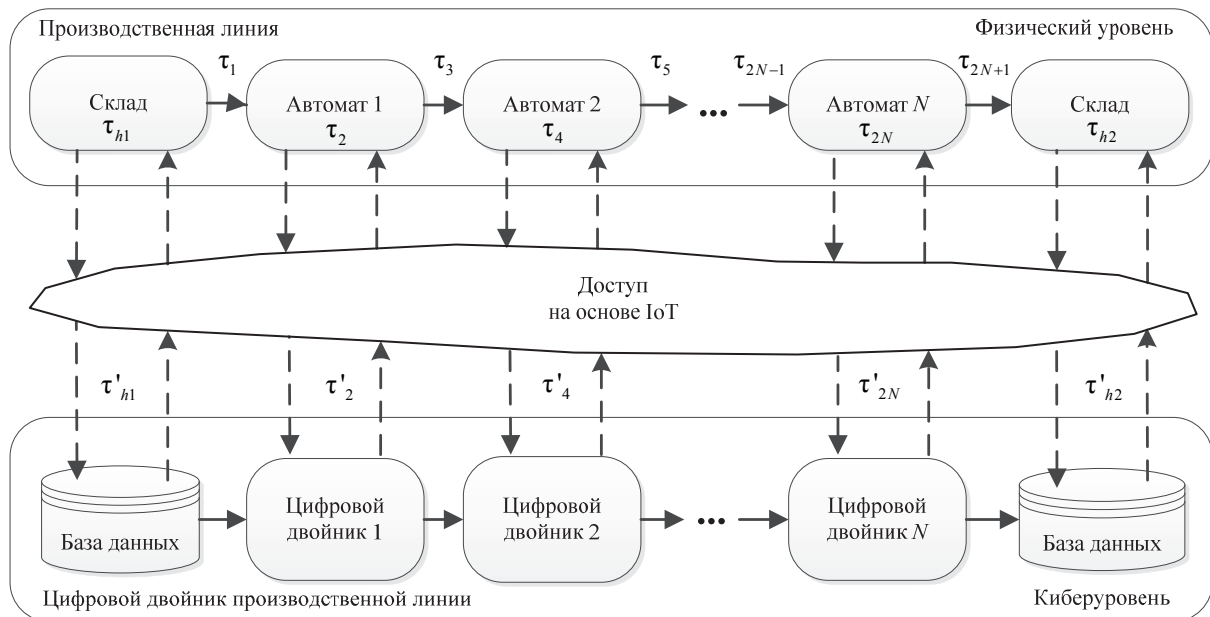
Производственная линия

Физический уровень

$\tau_1$ $\tau_3$ $\tau_5$ $\tau_{2N-1}$ $\tau_{2N+1}$

Склад $\tau_{h1}$

Автомат 1 $\tau_2$

Автомат 2 $\tau_4$

...

Автомат $N$ $\tau_{2N}$

Склад $\tau_{h2}$

Доступ на основе IoT

$\tau'_{h1}$ $\tau'_2$ $\tau'_4$ $\tau'_{2N}$ $\tau'_{h2}$

База данных

Цифровой двойник 1

Цифровой двойник 2

...

Цифровой двойник $N$

База данных

Цифровой двойник производственной линии

Киберуровень